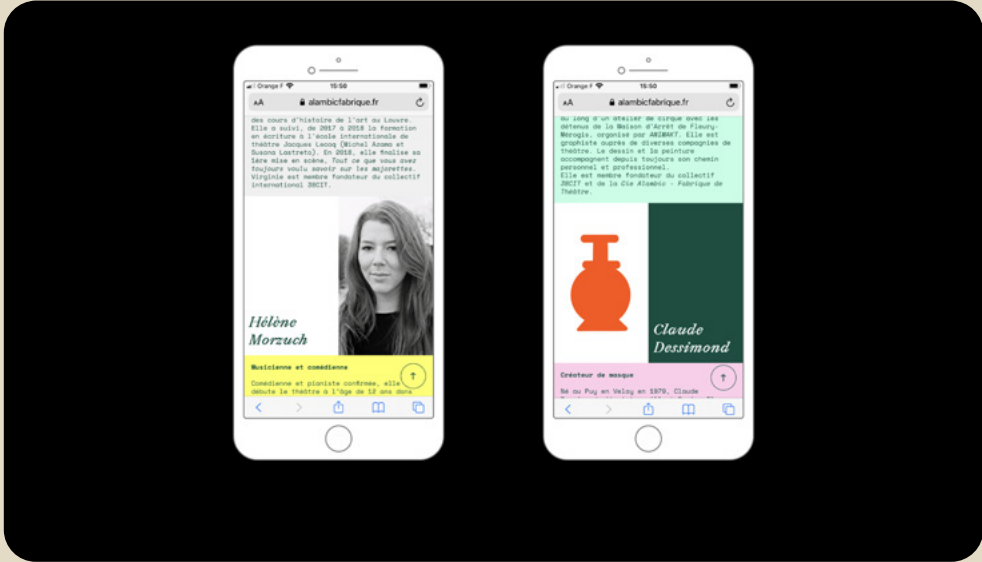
Orange F 15:50

AA alambicfabrique.fr

des cours d'histoire de l'art au Louvre. Elle a suivi, de 2017 à 2018 la formation en écriture à l'école internationale de théâtre Jacques Lecoq (Michel Azama et Susana Lastreto). En 2018, elle finalise sa 1ère mise en scène, Tout ce que vous avez toujours voulu savoir sur les majorettes. Virginie est membre fondateur du collectif international 3BCIT.

Hélène Morzuch

Musicienne et comédienne

Comédienne et pianiste confirmée, elle débute le théâtre à l'âge de 12 ans dans

Orange F 15:50

AA alambicfabrique.fr

au long d'un atelier de cirque avec les détenus de la Maison d'Arrêt de Fleury-Mérogis, organisé par ANIMAKT. Elle est graphiste auprès de diverses compagnies de théâtre. Le dessin et la peinture accompagnent depuis toujours son chemin personnel et professionnel. Elle est membre fondateur du collectif 3BCIT et de la Cie Alambic - Fabrique de Théâtre.

Claude Dessimond

Créateur de masque

Né au Puy en Velay en 1979, Claude